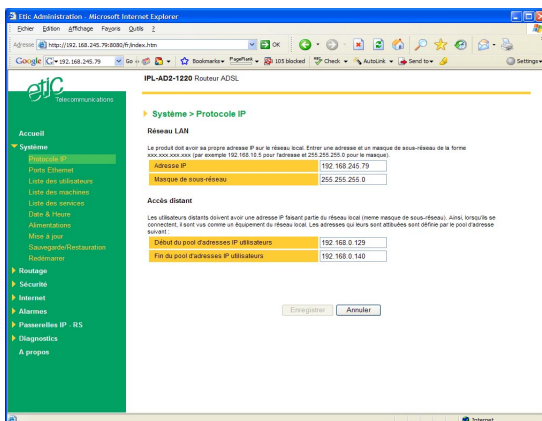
Etic Administration - Microsoft Internet Explorer

Fichier Edition Affichage Favoris Outils ?

Adresse http://192.168.245.79:8080/fr/index.htm OK

Google 192.168.245.79 Go Bookmarks PageRank 105 blocked Check AutoLink Send to Settings

etic Telecommunications

IPL-AD2-1220 Routeur ADSL

Accueil
Système
Protocole IP
Porte Ethernet
Liste des utilisateurs
Liste des machines
Liste des services
Date & Heure
Alimentations
Mise à jour
Sauvegarde/Restauration
Redémarrer
Routage
Sécurité
Internet
Alarmes
Passerelles IP - RS
Diagnostics
A propos

Système > Protocole IP

Réseau LAN

Le produit doit avoir sa propre adresse IP sur le réseau local. Entrer une adresse et un masque de sous-réseau de la forme xxx.xxx.xxx.xxx (par exemple 192.168.10.5 pour l'adresse et 255.255.255.0 pour le masque).

| Adresse IP | 192.168.245.79 |
|---|---|
| Masque de sous-réseau | 255.255.255.0 |

Accès distant

Les utilisateurs distants doivent avoir une adresse IP faisant partie du réseau local (meme masque de sous-réseau). Ainsi, lorsqu'ils se connectent, il sont vus comme un équipement du réseau local. Les adresses qui leurs sont attibuées sont définie par le pool d'adresse suivant :

| Début du pool d'adresses IP utilisateurs | 192.168.0.129 |
|---|---|
| Fin du pool d'adresses IP utilisateurs | 192.168.0.140 |

Enregistrer Annuler

Internet